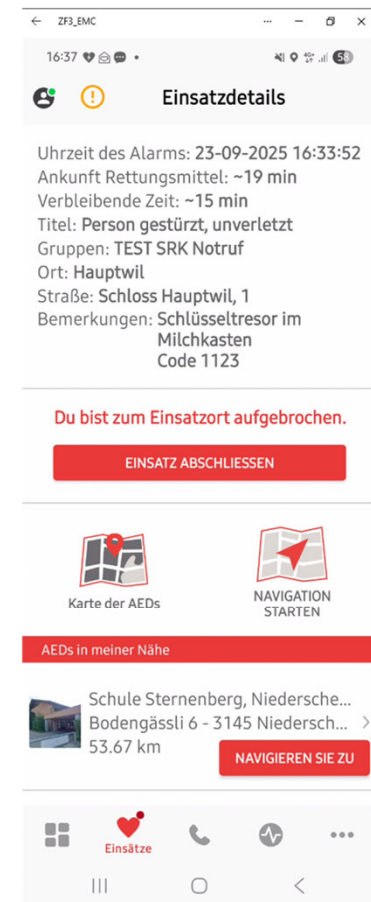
ZF3_EMC

16:37

58

Einsatzdetails

Uhrzeit des Alarms: 23-09-2025 16:33:52
Ankunft Rettungsmittel: ~19 min
Verbleibende Zeit: ~15 min
Titel: Person gestürzt, unverletzt
Gruppen: TEST SRK Notruf
Ort: Hauptwil
Straße: Schloss Hauptwil, 1
Bemerkungen: Schlüsseltresor im Milchkasten Code 1123

Du bist zum Einsatzort aufgebrochen.

EINSATZ ABSCHLIESSEN

Karte der AEDs

NAVIGATION STARTEN

AEDs in meiner Nähe

Schule Sternenberg, Niedersche...
Bodengässli 6 - 3145 Niedersch...
53.67 km

NAVIGIEREN SIE ZU

Einsätze